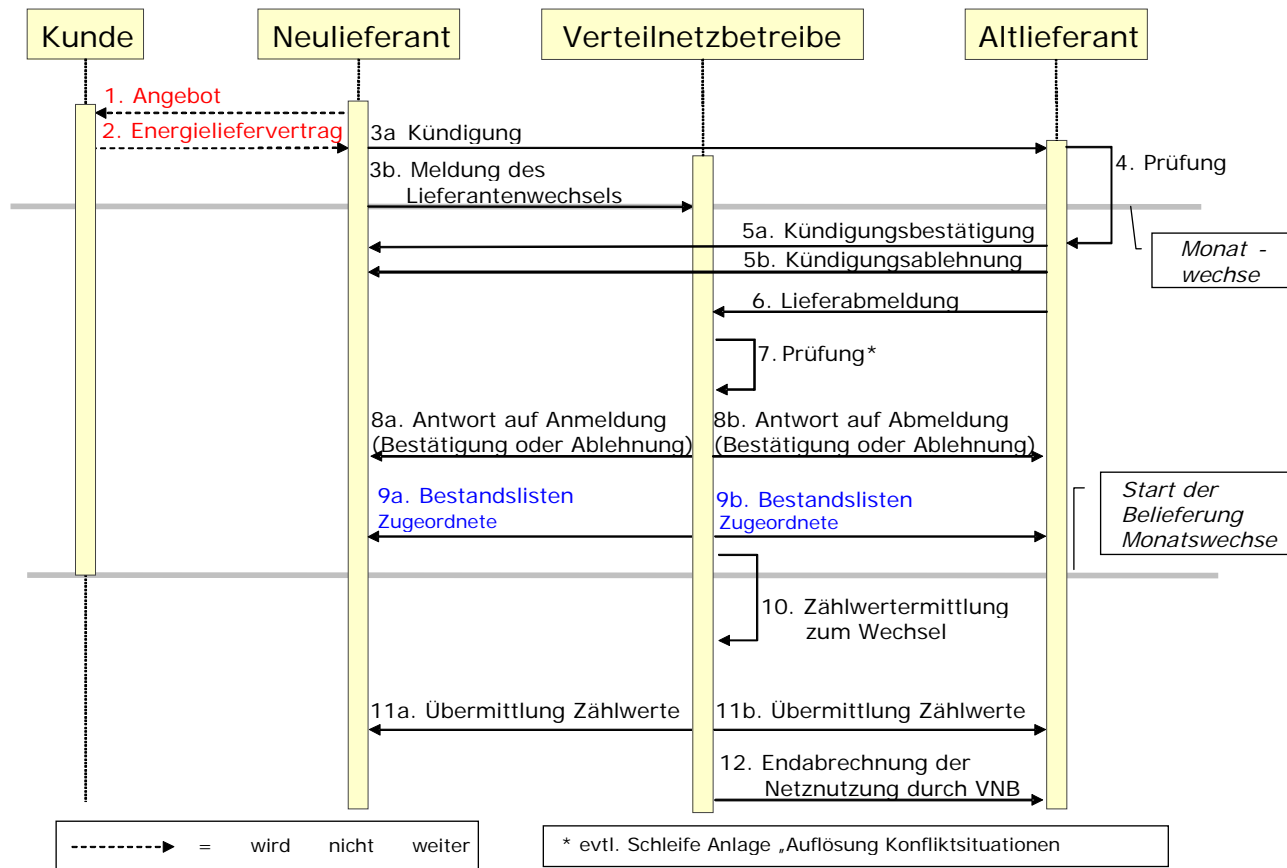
Kunde

Neulieferant

Verteilnetzbetreibe

Altlieferant

1. Angebot

2. Energieliefervertrag

3a Kündigung

3b. Meldung des Lieferantenwechsels

4. Prüfung

5a. Kündigungsbestätigung

5b. Kündigungsablehnung

Monat - wechse

6. Lieferabmeldung

7. Prüfung*

8a. Antwort auf Anmeldung (Bestätigung oder Ablehnung)

8b. Antwort auf Abmeldung (Bestätigung oder Ablehnung)

9a. Bestandslisten Zugeordnete

9b. Bestandslisten Zugeordnete

Start der Belieferung Monatswechse

10. Zählwertermittlung zum Wechsel

11a. Übermittlung Zählwerte

11b. Übermittlung Zählwerte

12. Endabrechnung der Netznutzung durch VNB

= wird nicht weiter

* evtl. Schleife Anlage „Auflösung Konfliktsituationen